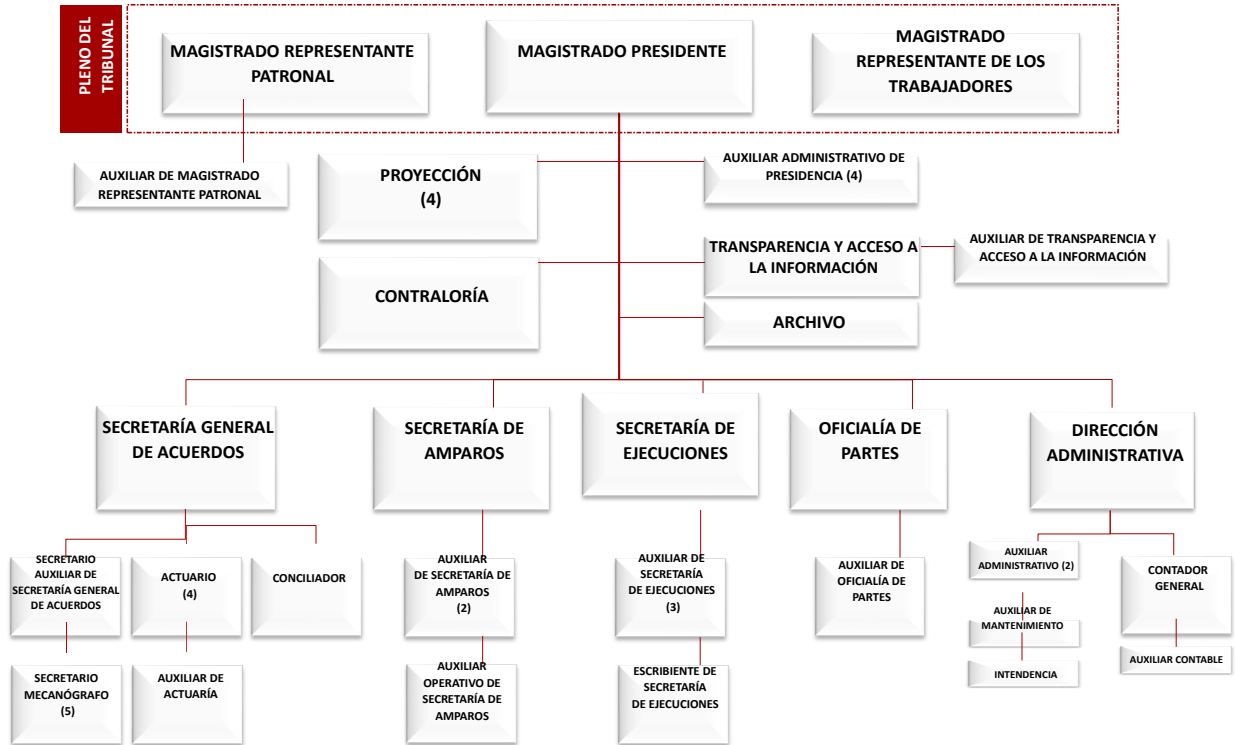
PLENO DEL TRIBUNAL

MAGISTRADO REPRESENTANTE PATRONAL

MAGISTRADO PRESIDENTE

MAGISTRADO REPRESENTANTE DE LOS TRABAJADORES

AUXILIAR DE MAGISTRADO REPRESENTANTE PATRONAL

PROYECCIÓN (4)

AUXILIAR ADMINISTRATIVO DE PRESIDENCIA (4)

TRANSPARENCIA Y ACCESO A LA INFORMACIÓN

AUXILIAR DE TRANSPARENCIA Y ACCESO A LA INFORMACIÓN

CONTRALORÍA

ARCHIVO

SECRETARÍA GENERAL DE ACUERDOS

SECRETARÍA DE AMPAROS

SECRETARÍA DE EJECUCIONES

OFICIALÍA DE PARTES

DIRECCIÓN ADMINISTRATIVA

SECRETARIO AUXILIAR DE SECRETARÍA GENERAL DE ACUERDOS

ACTUARIO (4)

CONCILIADOR

SECRETARIO MECANÓGRAFO (5)

AUXILIAR DE ACTUARÍA

AUXILIAR DE SECRETARÍA DE AMPAROS (2)

AUXILIAR OPERATIVO DE SECRETARÍA DE AMPAROS

AUXILIAR DE SECRETARÍA DE EJECUCIONES (3)

ESCRIBIENTE DE SECRETARÍA DE EJECUCIONES

AUXILIAR DE OFICIALÍA DE PARTES

AUXILIAR ADMINISTRATIVO (2)

AUXILIAR DE MANTENIMIENTO

INTENDENCIA

CONTADOR GENERAL

AUXILIAR CONTABLE